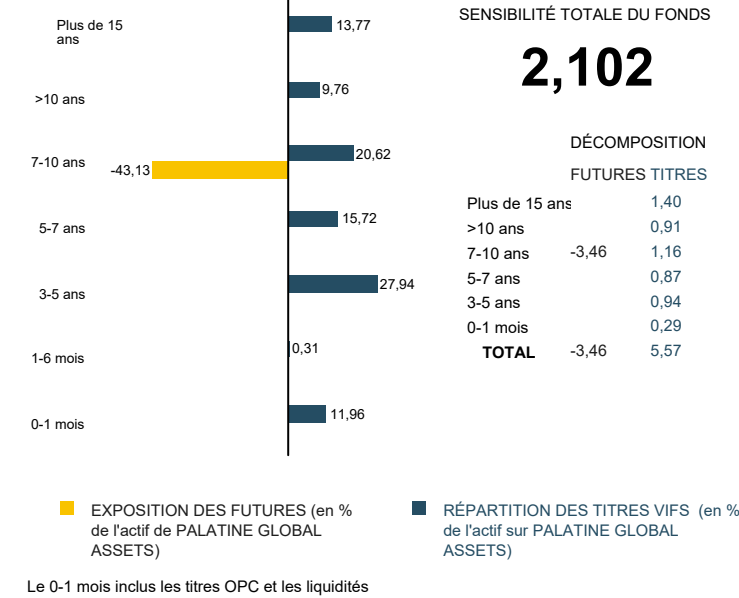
Plus de 15 ans
>10 ans
7-10 ans
5-7 ans
3-5 ans
1-6 mois
0-1 mois

13,77
9,76
-43,13
20,62
15,72
27,94
0,31
11,96

SENSIBILITÉ TOTALE DU FONDS

2,102

DÉCOMPOSITION

| | FUTURES | TITRES |
|---|---|---|
| Plus de 15 ans | | 1,40 |
| >10 ans | | 0,91 |
| 7-10 ans | -3,46 | 1,16 |
| 5-7 ans | | 0,87 |
| 3-5 ans | | 0,94 |
| 0-1 mois | | 0,29 |
| TOTAL | -3,46 | 5,57 |

EXPOSITION DES FUTURES (en % de l'actif de PALATINE GLOBAL ASSETS)

RÉPARTITION DES TITRES VIFS (en % de l'actif sur PALATINE GLOBAL ASSETS)

Le 0-1 mois inclus les titres OPC et les liquidités